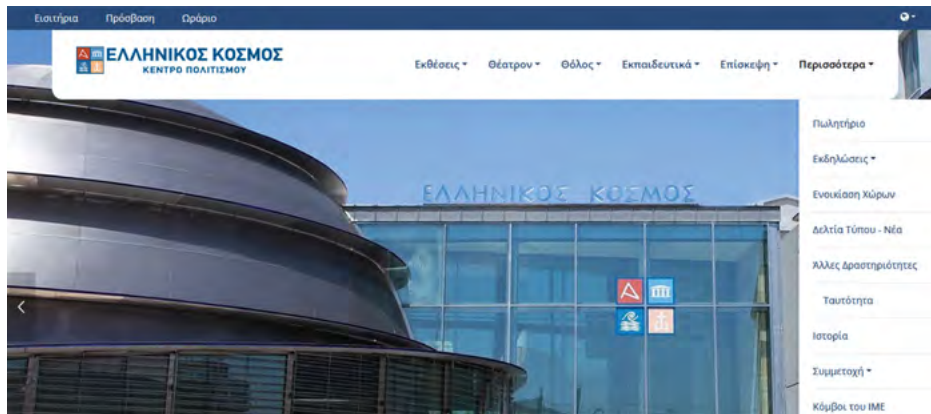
Εισιτήρια Πρόσβαση Ωράριο

ΕΛΛΗΝΙΚΟΣ ΚΟΣΜΟΣ
ΚΕΝΤΡΟ ΠΟΛΙΤΙΣΜΟΥ

Εκθέσεις ▾ Θέατρον ▾ Θόλος ▾ Εκπαιδευτικά ▾ Επίσκεψη ▾ Περισσότερα ▾

ΕΛΛΗΝΙΚΟΣ ΚΟΣΜΟΣ

Πωλητήριο
Εκδηλώσεις ▾
Ενοικίαση Χώρων
Δελτία Τύπου - Νέα
Άλλες Δραστηριότητες
Ταυτότητα
Ιστορία
Συμμετοχή ▾
Κόμβοι του ΙΜΕ